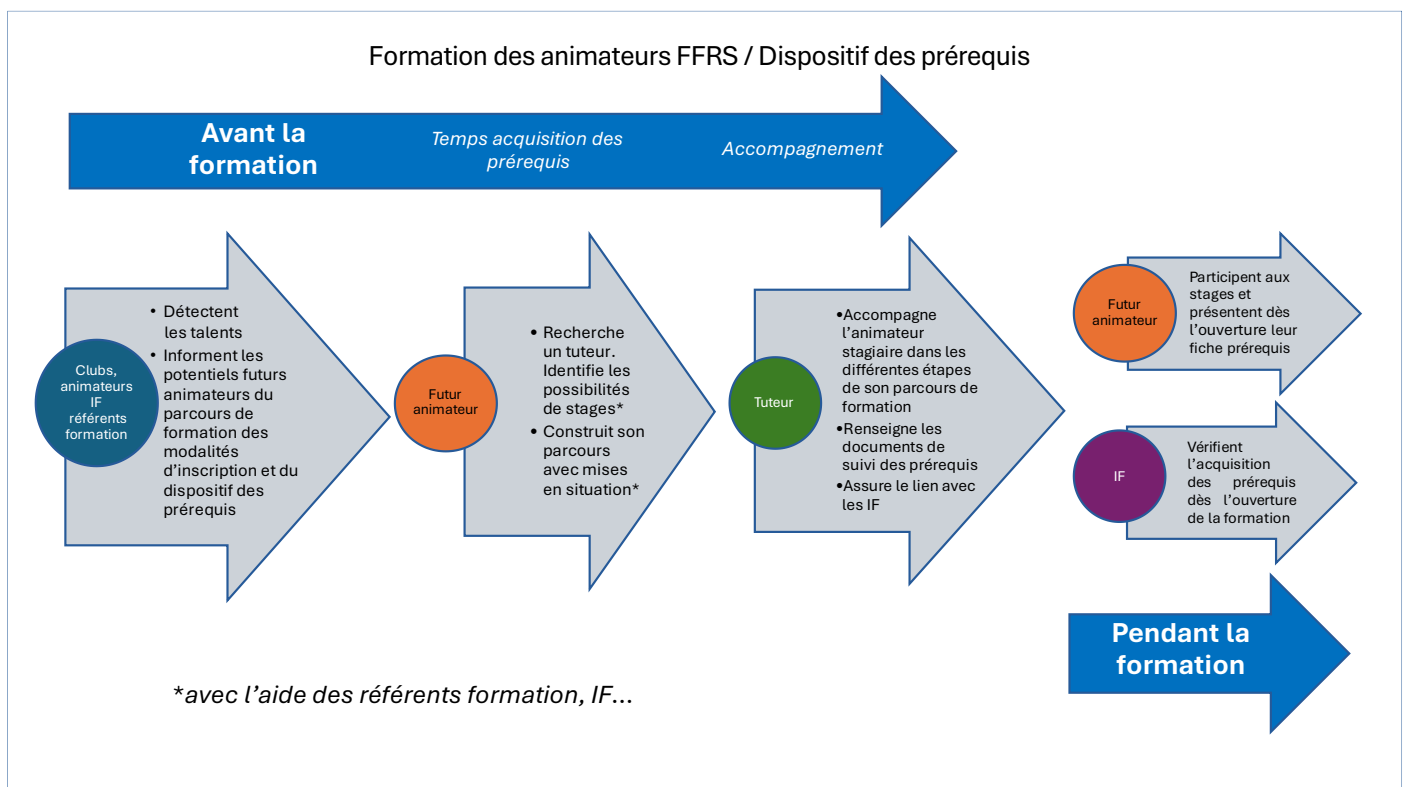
Formation des animateurs FFRS / Dispositif des prérequis

Avant la formation

Temps acquisition des prérequis

Accompagnement

Clubs, animateurs IF référents formation

• Détectent les talents
• Informent les potentiels futurs animateurs du parcours de formation des modalités d'inscription et du dispositif des prérequis

Futur animateur

• Recherche un tuteur. Identifie les possibilités de stages*
• Construit son parcours avec mises en situation*

Tuteur

•Accompagne l'animateur stagiaire dans les différentes étapes de son parcours de formation
•Renseigne les documents de suivi des prérequis
•Assure le lien avec les IF

Futur animateur

Participent aux stages et présentent dès l'ouverture leur fiche prérequis

IF

Vérifient l'acquisition des prérequis dès l'ouverture de la formation

Pendant la formation

*avec l'aide des référents formation, IF…